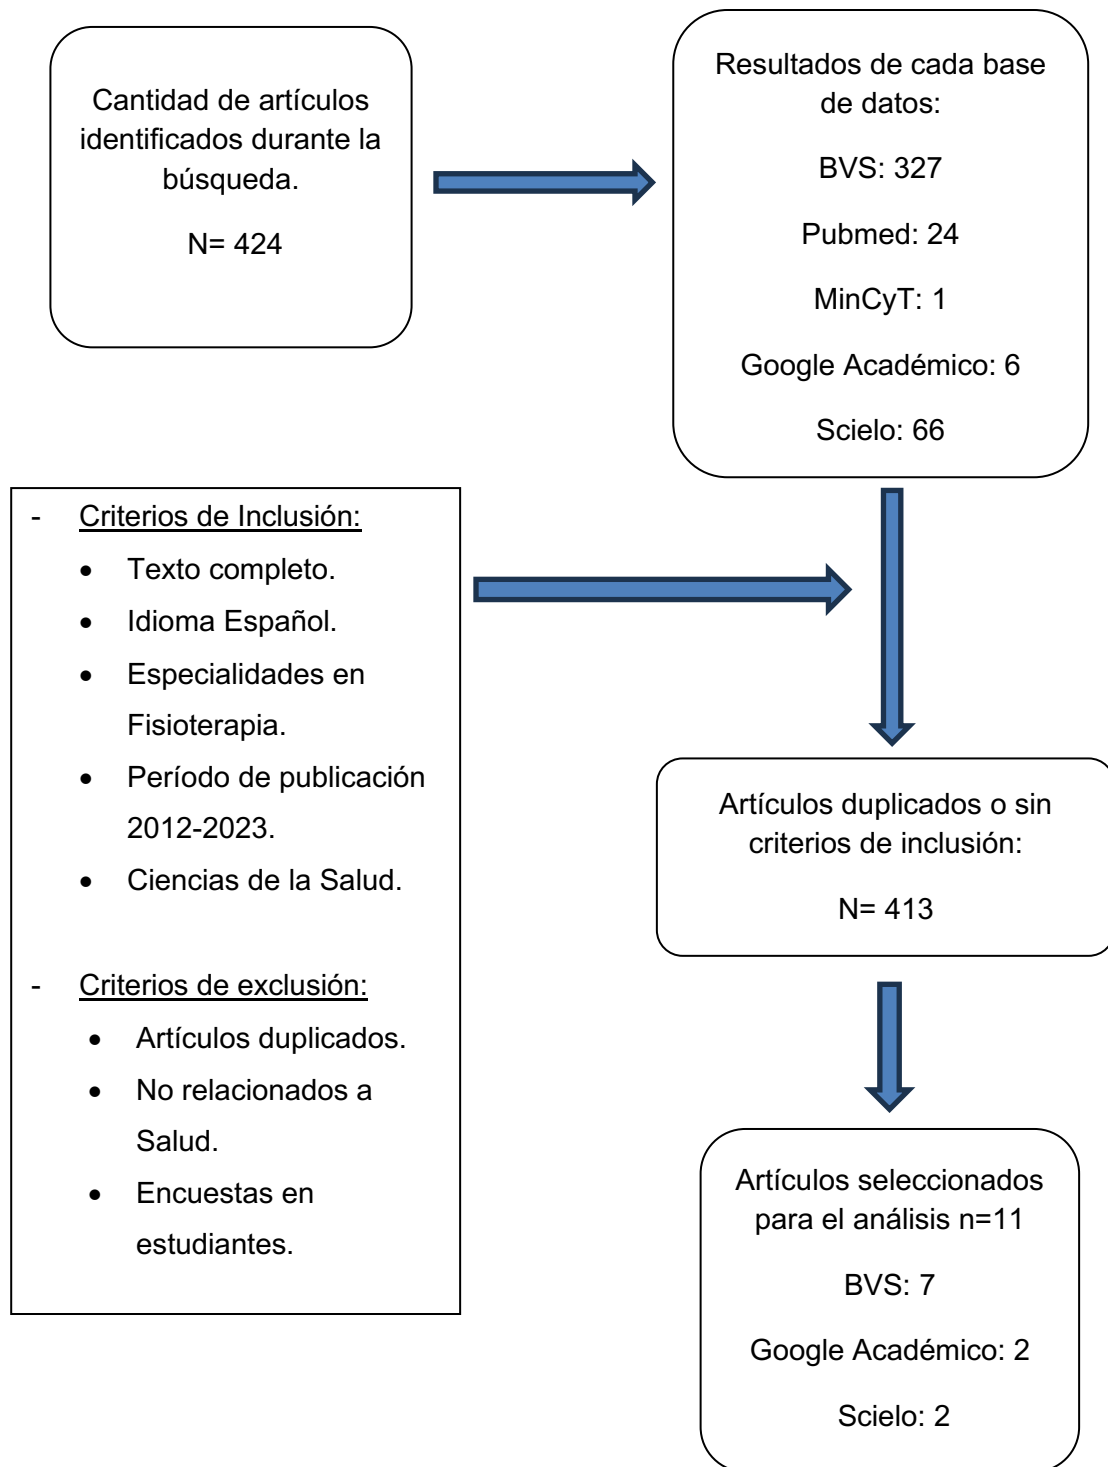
Cantidad de artículos identificados durante la búsqueda.

N= 424

Resultados de cada base de datos:

BVS: 327

Pubmed: 24

MinCyT: 1

Google Académico: 6

Scielo: 66

- Criterios de Inclusión:
  - Texto completo.
  - Idioma Español.
  - Especialidades en Fisioterapia.
  - Período de publicación 2012-2023.
  - Ciencias de la Salud.

- Criterios de exclusión:
  - Artículos duplicados.
  - No relacionados a Salud.
  - Encuestas en estudiantes.

Artículos duplicados o sin criterios de inclusión:

N= 413

Artículos seleccionados para el análisis n=11

BVS: 7

Google Académico: 2

Scielo: 2